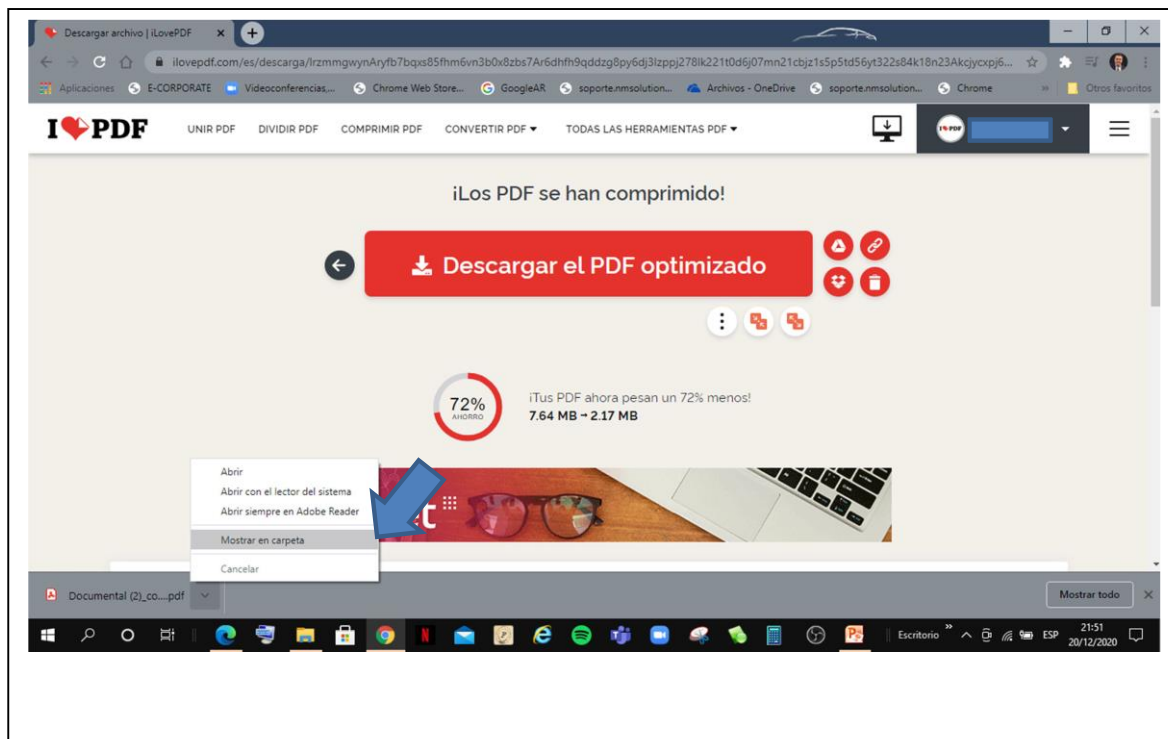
Descargar archivo | iLovePDF

ilovepdf.com/es/descarga/lrzmmgwynAryfb7bqxs85fhm6vn3b0x8zbs7Ar6dhfh9qddzg8py6dj3lzppj278lk221t0d6j07mn21cbjz1s5p5td56yt322s84k18n23Akcjycxpj6...

Aplicaciones E-CORPORATE Videoconferencias,... Chrome Web Store... GoogleAR soporte.nmsolution... Archivos - OneDrive soporte.nmsolution... Chrome Otros favoritos

I♥PDF UNIR PDF DIVIDIR PDF COMPRIMIR PDF CONVERTIR PDF ▾ TODAS LAS HERRAMIENTAS PDF ▾

¡Los PDF se han comprimido!

Descargar el PDF optimizado

72% AHORRO

¡Tus PDF ahora pesan un 72% menos!
7.64 MB → 2.17 MB

Abrir
Abrir con el lector del sistema
Abrir siempre en Adobe Reader
Mostrar en carpeta
Cancelar

Documental (2)_co....pdf

Mostrar todo

Escritorio ESP 21:51 20/12/2020